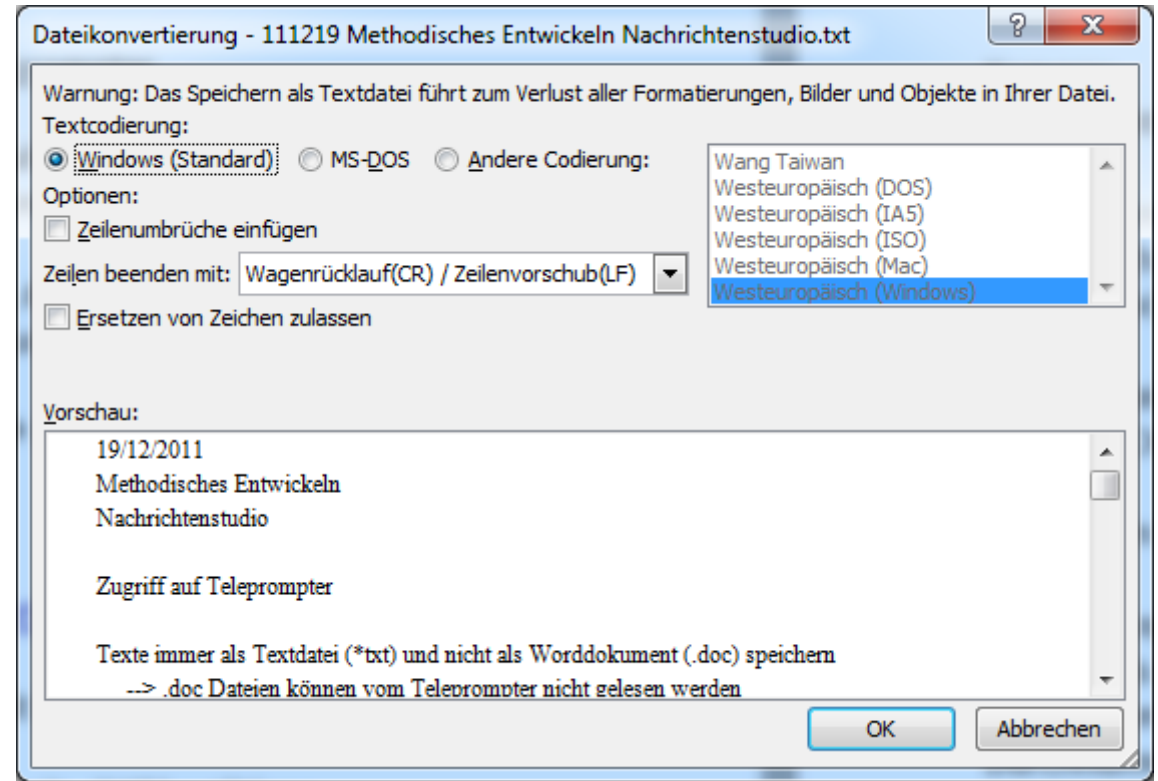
Dateikonvertierung - 111219 Methodisches Entwickeln Nachrichtenstudio.txt

?

X

Warnung: Das Speichern als Textdatei führt zum Verlust aller Formatierungen, Bilder und Objekte in Ihrer Datei.

Textcodierung:

Windows (Standard)

MS-DOS

Andere Codierung:

Wang Taiwan
Westeuropäisch (DOS)
Westeuropäisch (IA5)
Westeuropäisch (ISO)
Westeuropäisch (Mac)
Westeuropäisch (Windows)

Optionen:

Zeilenumbrüche einfügen

Zeilen beenden mit: Wagenrücklauf(CR) / Zeilenvorschub(LF)

Ersetzen von Zeichen zulassen

Vorschau:

19/12/2011
Methodisches Entwickeln
Nachrichtenstudio

Zugriff auf Teleprompter

Texte immer als Textdatei (*txt) und nicht als Worddokument (.doc) speichern
--> .doc Dateien können vom Teleprompter nicht gelesen werden

OK

Abbrechen